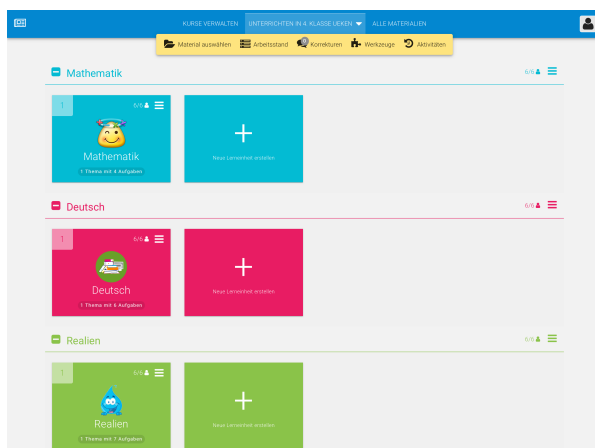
KURSE VERWALTEN UNTERRICHTEN IN 4. KLASSE UEKEN ALLE MATERIALIEN

Material auswählen Arbeitsstand Korrekturen Werkzeuge Aktivitäten

Mathematik 6/6

1 6/6
Mathematik
1 Thema mit 4 Aufgaben

+
Neue Lerneinheit erstellen

Deutsch 6/6

1 6/6
Deutsch
1 Thema mit 6 Aufgaben

+
Neue Lerneinheit erstellen

Realien 6/6

1 6/6
Realien
1 Thema mit 7 Aufgaben

+
Neue Lerneinheit erstellen